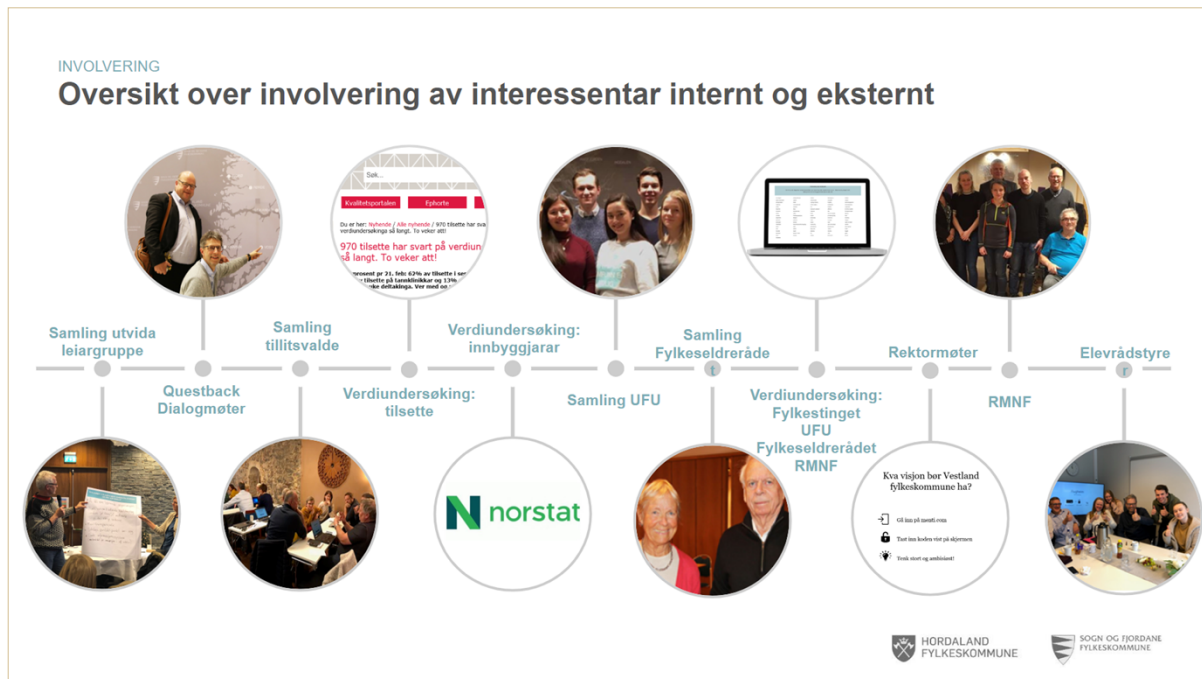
INVOLVERING

Oversikt over involvering av interessentar internt og eksternt

Søk...

Kvalitetsportalen

Ephorte

Du er her: Nyhende / Alle nyhende / 970 tilsette har svart på verdiundersøkinga så langt. To veker att!

970 tilsette har svart på verdiun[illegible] så langt. To veker att!

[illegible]prosent pr 21. feb: 63% av tilsette i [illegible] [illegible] tilsette på tannklinikkar og 13% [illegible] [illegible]ke deltakinga. Ver med og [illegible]

Samling utvida leiargruppe

Questback Dialogmøter

Samling tillitsvalde

Verdiundersøking: tilsette

Verdiundersøking: innbyggjarar

Samling UFU

Samling Fylkeseldreråde

Verdiundersøking: Fylkestinget UFU Fylkeseldrerådet RMNF

Rektormøter

RMNF

Elevrådstyre

norstat

Kva visjon bør Vestland fylkeskommune ha?

Gå inn på menti.com

Tast inn koden vist på skjermen

Tenk stort og ambisiøst!

HORDALAND FYLKESKOMMUNE

SOGN OG FJORDANE FYLKESKOMMUNE